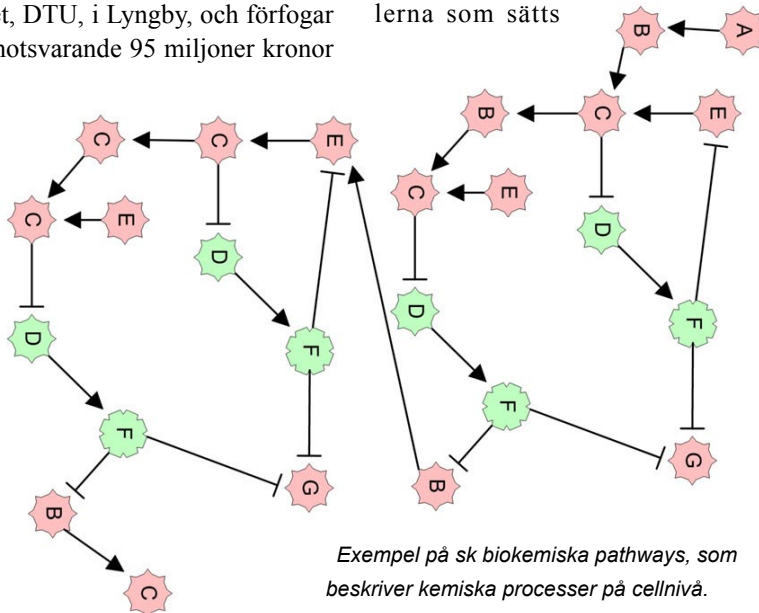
t, DTU, i Lyngby, och förfogar motsvarande 95 miljoner kronor

lerna som sätts

B A C E B C E D F C C E E C D C D F F G D F B G B C

Exempel på sk biokemiska pathways, som beskriver kemiska processer på cellnivå.